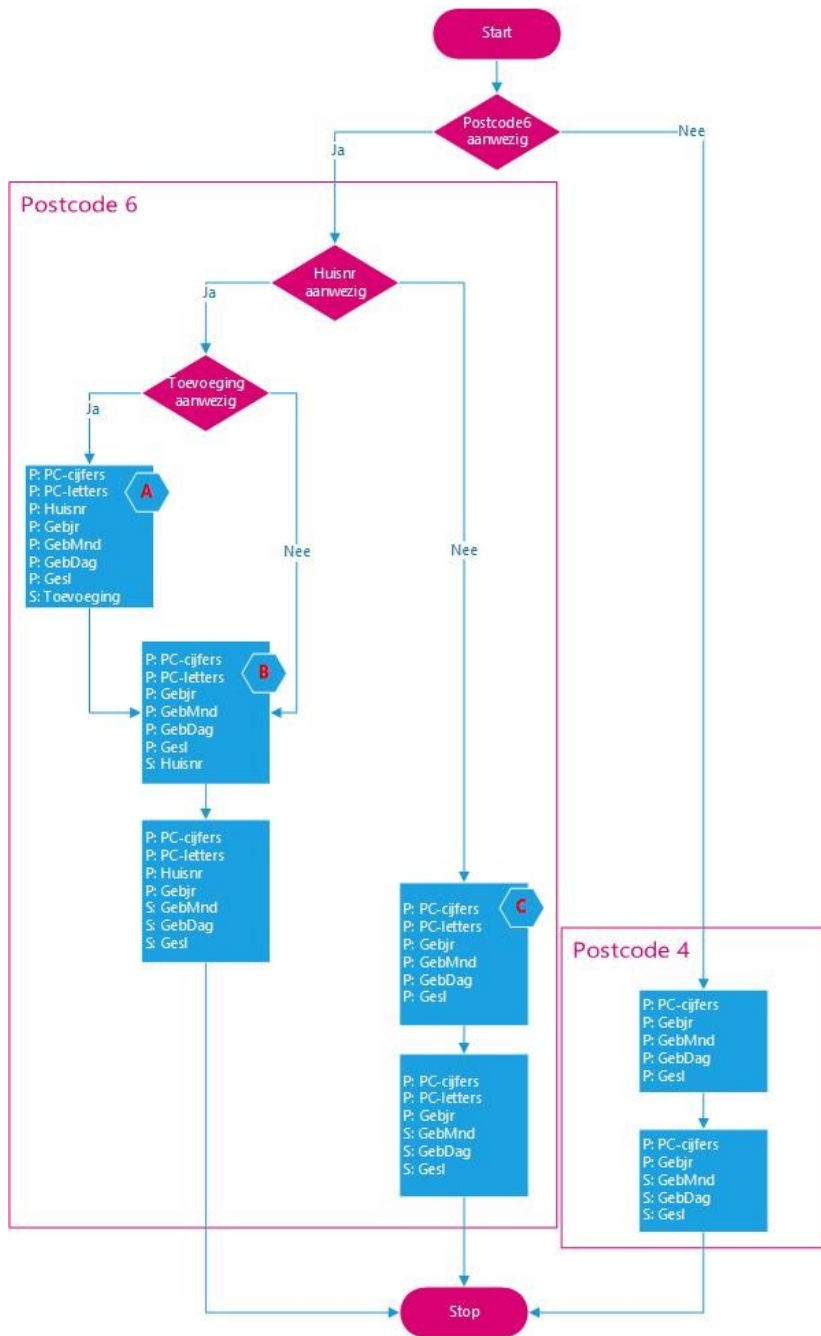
Start

Postcode6 aanwezig

Ja

Nee

Postcode 6

Huisnr aanwezig

Ja

Toevoeging aanwezig

Ja

P: PC-cijfers
P: PC-letters
P: Huisnr
P: Gebjr
P: GebMnd
P: GebDag
P: Gesl
S: Toevoeging

A

Nee

Nee

P: PC-cijfers
P: PC-letters
P: Gebjr
P: GebMnd
P: GebDag
P: Gesl
S: Huisnr

B

P: PC-cijfers
P: PC-letters
P: Huisnr
P: Gebjr
S: GebMnd
S: GebDag
S: Gesl

P: PC-cijfers
P: PC-letters
P: Gebjr
P: GebMnd
P: GebDag
P: Gesl

C

P: PC-cijfers
P: PC-letters
P: Gebjr
S: GebMnd
S: GebDag
S: Gesl

Postcode 4

P: PC-cijfers
P: Gebjr
P: GebMnd
P: GebDag
P: Gesl

P: PC-cijfers
P: Gebjr
S: GebMnd
S: GebDag
S: Gesl

Stop